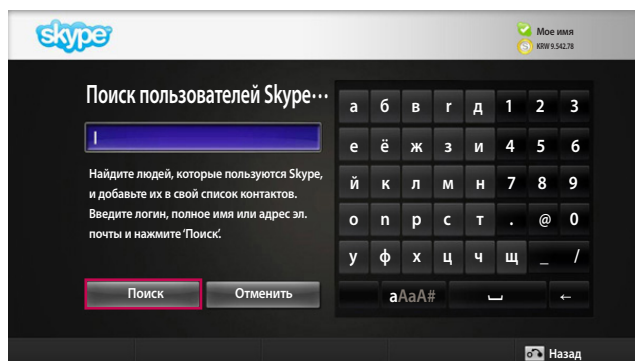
skype

Мое имя
KRW 9,542.78

Поиск пользователей Skype...

Найдите людей, которые пользуются Skype, и добавьте их в свой список контактов. Введите логин, полное имя или адрес эл. почты и нажмите 'Поиск'.

| а | б | в | г | д | 1 | 2 | 3 |
|---|---|---|---|---|---|---|---|
| е | ё | ж | з | и | 4 | 5 | 6 |
| й | к | л | м | н | 7 | 8 | 9 |
| о | п | р | с | т | . | @ | 0 |
| у | ф | х | ц | ч | щ | _ | / |

aAaA#

←

Поиск

Отменить

Назад